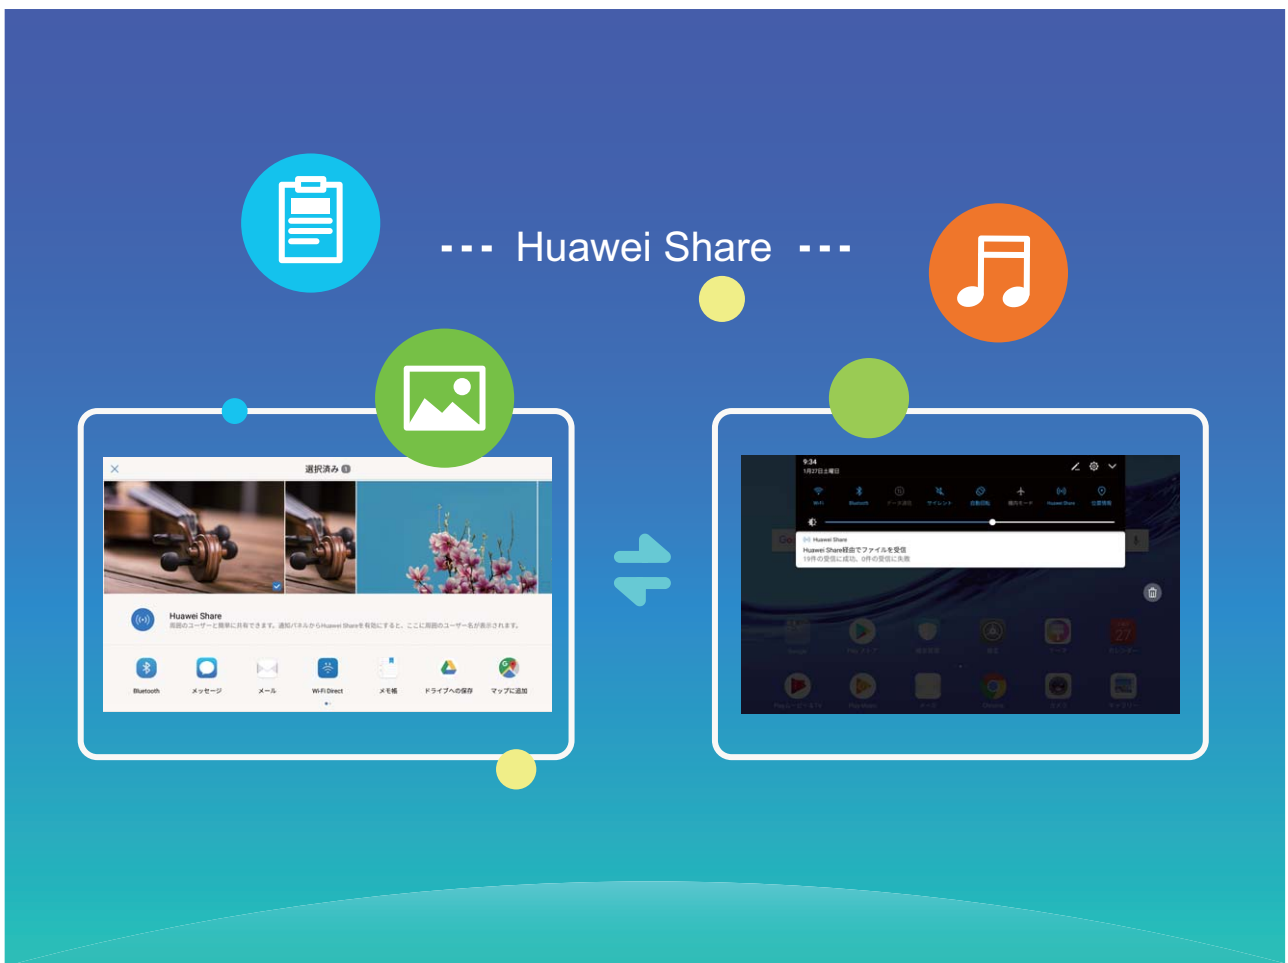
Huawei Share

選択済み 1

Huawei Share
周囲のユーザーと簡単に共有できます。通知パネルからHuawei Shareを有効にすると、ここに周囲のユーザー名が表示されます。

Bluetooth
メッセージ
メール
Wi-Fi Direct
メモ帳
ドライブへの保存
マップに追加

9:34
1月27日土曜日

Wi-Fi
Bluetooth
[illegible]
サイレント
自動回転
機内モード
Huawei Share
位置情報

Huawei Share
Huawei Share経由でファイルを受信
19件の受信に成功、0件の受信に失敗